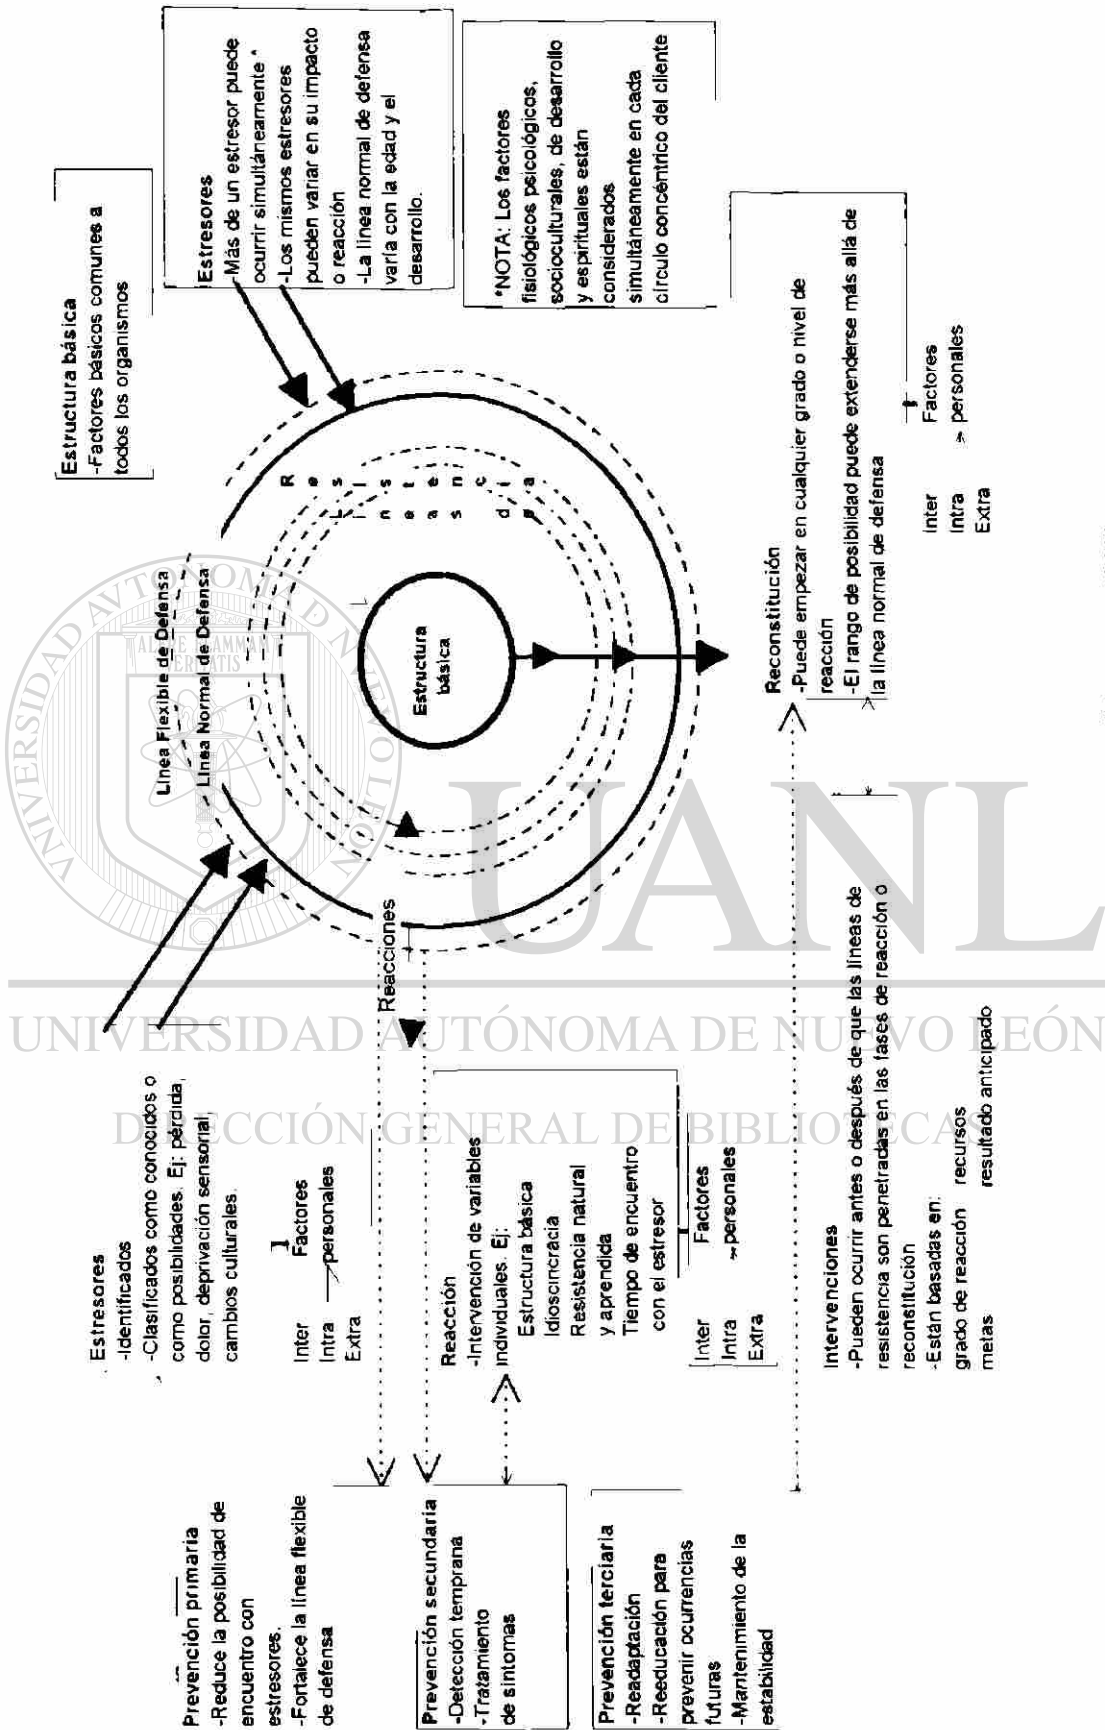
Estructura básica
-Factores básicos comunes a todos los organismos

Estresores
-Más de un estresor puede ocurrir simultáneamente
-Los mismos estresores pueden variar en su impacto o reacción
-La línea normal de defensa varía con la edad y el desarrollo.

*NOTA: Los factores fisiológicos psicológicos, socioculturales, de desarrollo y espirituales están considerados simultáneamente en cada círculo concéntrico del cliente

Línea Flexible de Defensa
Línea Normal de Defensa
Resistencia
Estructura básica
Reacciones

Reconstitución
-Puede empezar en cualquier grado o nivel de reacción
-El rango de posibilidad puede extenderse más allá de la línea normal de defensa

Inter
Intra
Extra
Factores personales

Estresores
-Identificados
-Clasificados como conocidos o como posibilidades. Ej: pérdida, dolor, deprivación sensorial, cambios culturales.

Inter
Intra
Extra
Factores personales

Reacción
-Intervención de variables individuales. Ej:
Estructura básica
Idiosincracia
Resistencia natural y aprendida
Tiempo de encuentro con el estresor

Inter
Intra
Extra
Factores personales

Intervenciones
-Pueden ocurrir antes o después de que las líneas de resistencia son penetradas en las fases de reacción o reconstitución
-Están basadas en:
grado de reacción recursos
metas resultado anticipado

Prevención primaria
-Reduce la posibilidad de encuentro con estresores.
-Fortalece la línea flexible de defensa

Prevención secundaria
-Detección temprana
-Tratamiento de síntomas

Prevención terciaria
-Readaptación
-Reeducación para prevenir ocurrencias futuras
-Mantenimiento de la estabilidad

UNIVERSIDAD AUTÓNOMA DE NUEVO LEÓN
DIRECCIÓN GENERAL DE BIBLIOTECAS
UANL